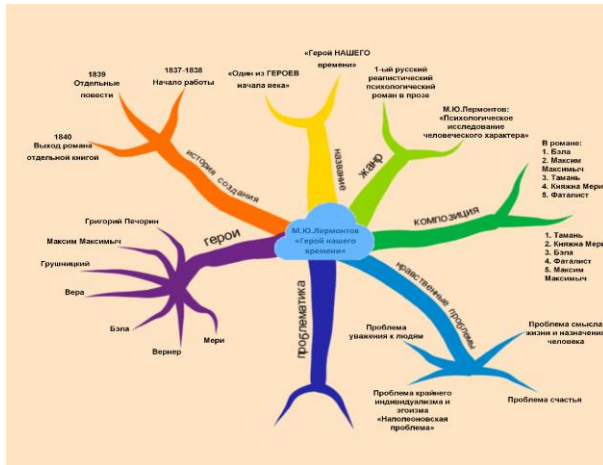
М.Ю.Лермонтов «Герой нашего времени»

история создания

1839 Отдельные повести

1837-1838 Начало работы

1840 Выход романа отдельной книгой

название

«Один из ГЕРОЕВ начала века»

«Герой НАШЕГО времени»

жанр

1-ый русский реалистический психологический роман в прозе

М.Ю.Лермонтов: «Психологическое исследование человеческого характера»

композиция

В романе:
1. Бэла
2. Максим Максимыч
3. Тамань
4. Княжна Мери
5. Фаталист

1. Тамань
2. Княжна Мери
3. Бэла
4. Фаталист
5. Максим Максимыч

нравственные проблемы

Проблема смысла жизни и назначения человека

Проблема уважения к людям

Проблема счастья

Проблема крайнего индивидуализма и эгоизма «Наполеоновская проблема»

проблематика

герои

Григорий Печорин

Максим Максимыч

Грушницкий

Вера

Бэла

Вернер

Мери